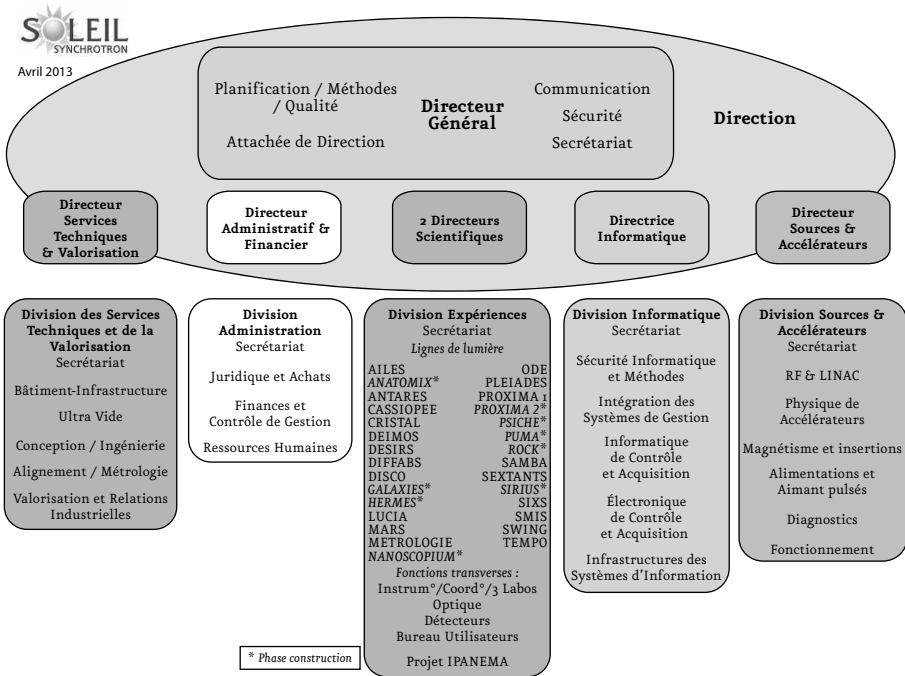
SOLEIL SYNCHROTRON

Avril 2013

Planification / Méthodes / Qualité

Attachée de Direction

Directeur Général

Communication

Sécurité

Secrétariat

Direction

Directeur Services Techniques & Valorisation

Directeur Administratif & Financier

2 Directeurs Scientifiques

Directrice Informatique

Directeur Sources & Accélérateurs

Division des Services Techniques et de la Valorisation
Secrétariat
Bâtiment-Infrastructure
Ultra Vide
Conception / Ingénierie
Alignement / Métrologie
Valorisation et Relations Industrielles

Division Administration
Secrétariat
Juridique et Achats
Finances et Contrôle de Gestion
Ressources Humaines

Division Expériences
Secrétariat
Lignes de lumière
AILES
ANATOMIX*
ANTARES
CASSIOPEE
CRISTAL
DEIMOS
DESIRS
DIFFABS
DISCO
GALAXIES*
HERMES*
LUCIA
MARS
METROLOGIE
NANOSCOPIUM*
ODE
PLEIADES
PROXIMA 1
PROXIMA 2*
PSICHE*
PUMA*
ROCK*
SAMBA
SEXTANTS
SIRIUS*
SIXS
SMIS
SWING
TEMPO
Fonctions transverses :
Instrum°/Coord°/3 Labos
Optique
Détecteurs
Bureau Utilisateurs
Projet IPANEMA

* Phase construction

Division Informatique
Secrétariat
Sécurité Informatique et Méthodes
Intégration des Systèmes de Gestion
Informatique de Contrôle et Acquisition
Électronique de Contrôle et Acquisition
Infrastructures des Systèmes d'Information

Division Sources & Accélérateurs
Secrétariat
RF & LINAC
Physique de Accélérateurs
Magnétisme et insertions
Alimentations et Aimant pulsés
Diagnostics
Fonctionnement